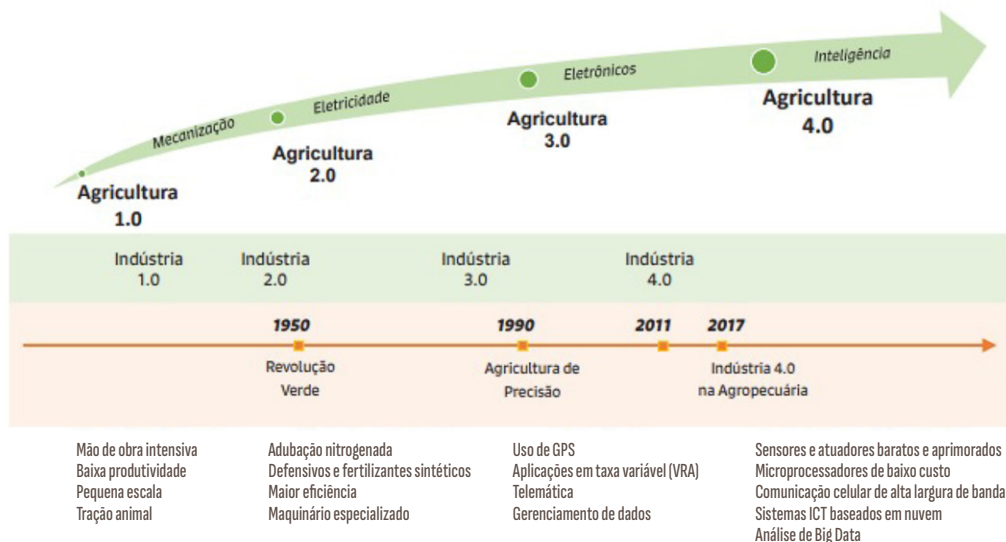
Mecanização
Eletricidade
Eletrônicos
Inteligência

Agricultura 1.0

Agricultura 2.0

Agricultura 3.0

Agricultura 4.0

Indústria 1.0

Indústria 2.0

Indústria 3.0

Indústria 4.0

1950
Revolução Verde

1990
Agricultura de Precisão

2011

2017
Indústria 4.0 na Agropecuária

Mão de obra intensiva
Baixa produtividade
Pequena escala
Tração animal

Adubação nitrogenada
Defensivos e fertilizantes sintéticos
Maior eficiência
Maquinário especializado

Uso de GPS
Aplicações em taxa variável (VRA)
Telemática
Gerenciamento de dados

Sensores e atuadores baratos e aprimorados
Microprocessadores de baixo custo
Comunicação celular de alta largura de banda
Sistemas ICT baseados em nuvem
Análise de Big Data